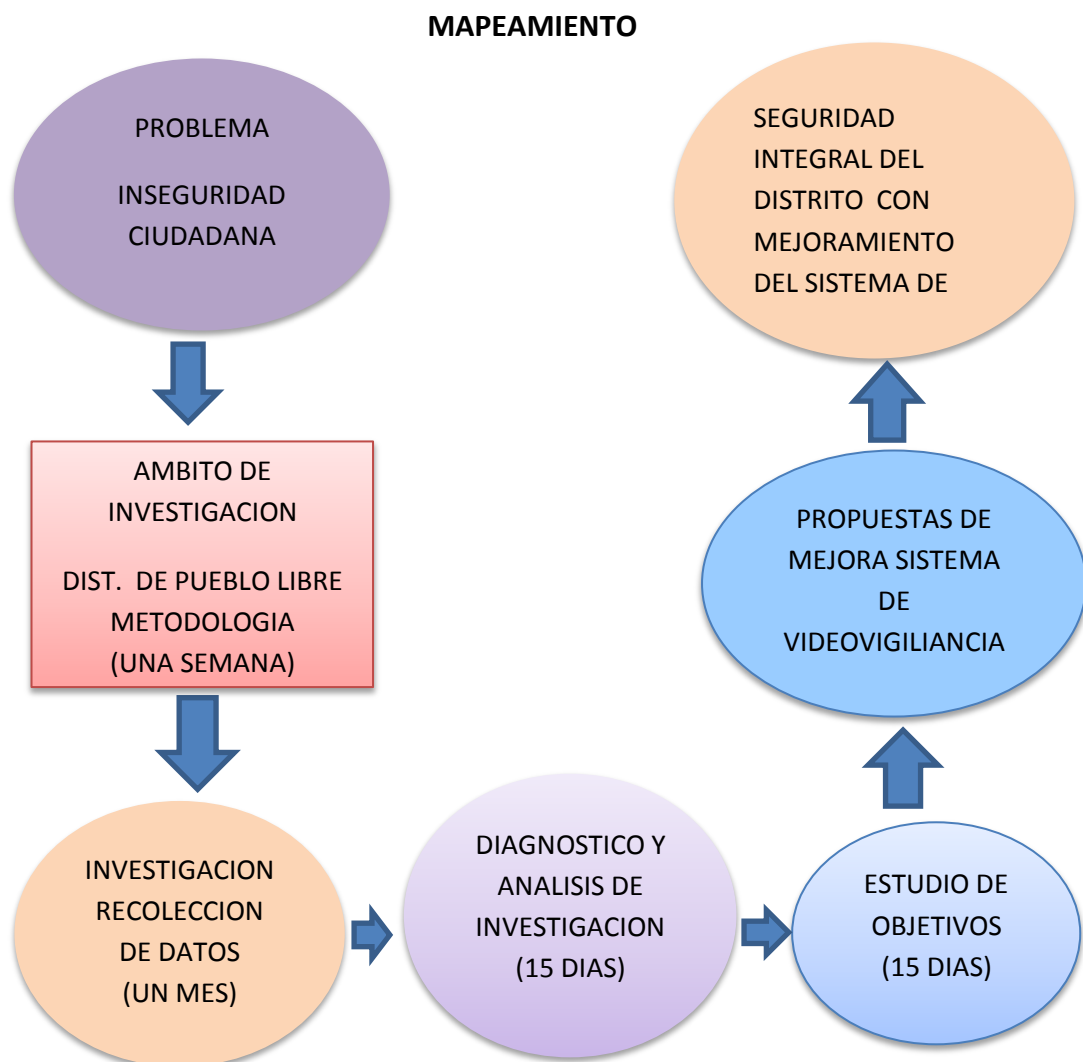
MAPEAMIENTO

PROBLEMA

INSEGURIDAD CIUDADANA

AMBITO DE INVESTIGACION

DIST. DE PUEBLO LIBRE
METODOLOGIA
(UNA SEMANA)

INVESTIGACION RECOLECCION DE DATOS
(UN MES)

DIAGNOSTICO Y ANALISIS DE INVESTIGACION
(15 DIAS)

ESTUDIO DE OBJETIVOS
(15 DIAS)

PROPUESTAS DE MEJORA SISTEMA DE VIDEOVIGILIANCIA

SEGURIDAD INTEGRAL DEL DISTRITO CON MEJORAMIENTO DEL SISTEMA DE